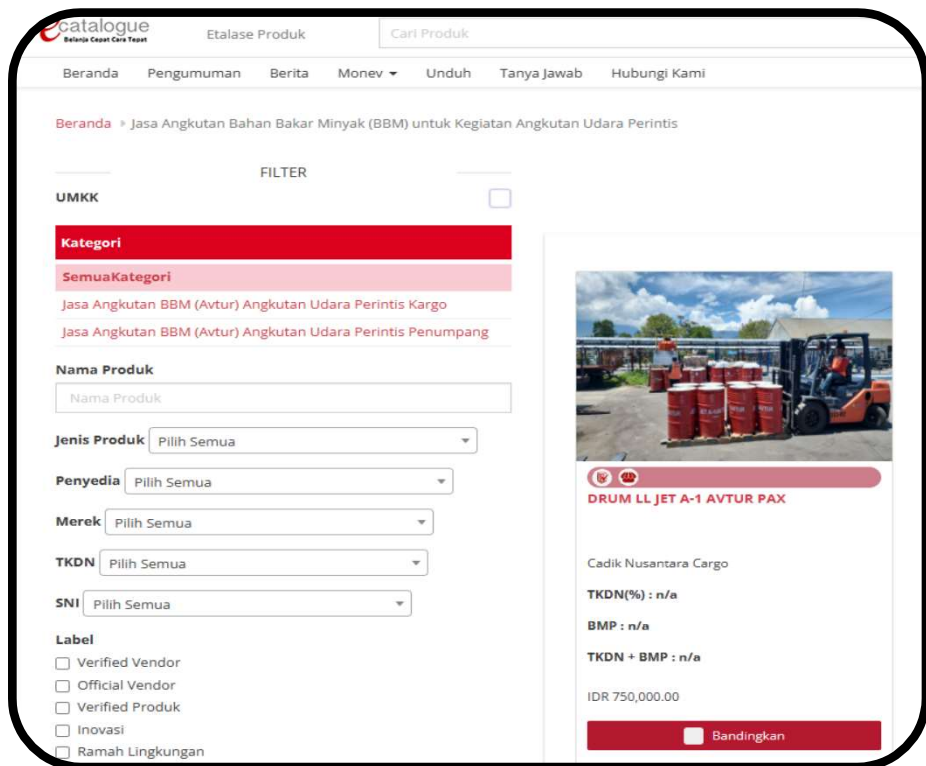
ecatalogue
Belanja Cepat Cara Tepat

Etalase Produk

Cari Produk

Beranda Pengumuman Berita Monev Unduh Tanya Jawab Hubungi Kami

Beranda › Jasa Angkutan Bahan Bakar Minyak (BBM) untuk Kegiatan Angkutan Udara Perintis

FILTER

UMKK

Kategori

SemuaKategori

Jasa Angkutan BBM (Avtur) Angkutan Udara Perintis Kargo

Jasa Angkutan BBM (Avtur) Angkutan Udara Perintis Penumpang

Nama Produk

Nama Produk

Jenis Produk Pilih Semua

Penyedia Pilih Semua

Merek Pilih Semua

TKDN Pilih Semua

SNI Pilih Semua

Label

Verified Vendor

Official Vendor

Verified Produk

Inovasi

Ramah Lingkungan

DRUM LL JET A-1 AVTUR PAX

Cadik Nusantara Cargo

TKDN(%) : n/a

BMP : n/a

TKDN + BMP : n/a

IDR 750,000.00

Bandingkan